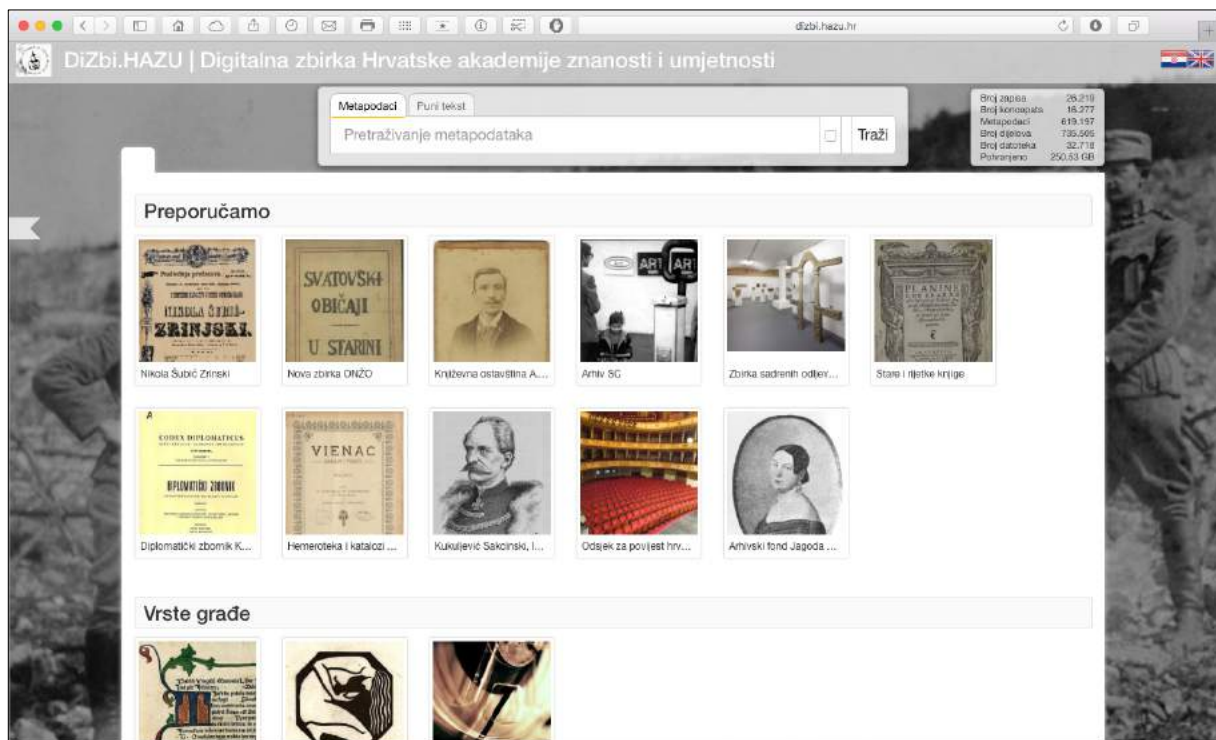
dizbi.hazu.hr

DiZbi.HAZU | Digitalna zbirka Hrvatske akademije znanosti i umjetnosti

Metapodaci | Puni tekst

Pretraživanje metapodataka

Traži

| | |
|---|---|
| Broj zapisa | 28.219 |
| Broj konospata | 16.277 |
| Metapodaci | 619.157 |
| Broj dijelova | 735.505 |
| Broj datoteka | 32.718 |
| Pohranjeno | 250,53 GB |

Preporučamo

SVATOVSKI OBIČAJI U STARINI

ZRINJSKI

ART ART

PLANINE

Nikola Šubić Zrinski

Nova zbirka ONŽO

Književna ostavština A...

Arhiv SC

Zbirka sadrenih odljev...

Stare i rijetke knjige

CODEX DIPLOMATICUS

DIPLOMATIČKI ZBORNIK

VIENAC

Diplomatički zbornik K...

Hemeroteka i katalozi ...

Kukuljević Sakcinski, I...

Odsjek za povijest hrv...

Arhivski fond Jagoda ...

Vrste građe